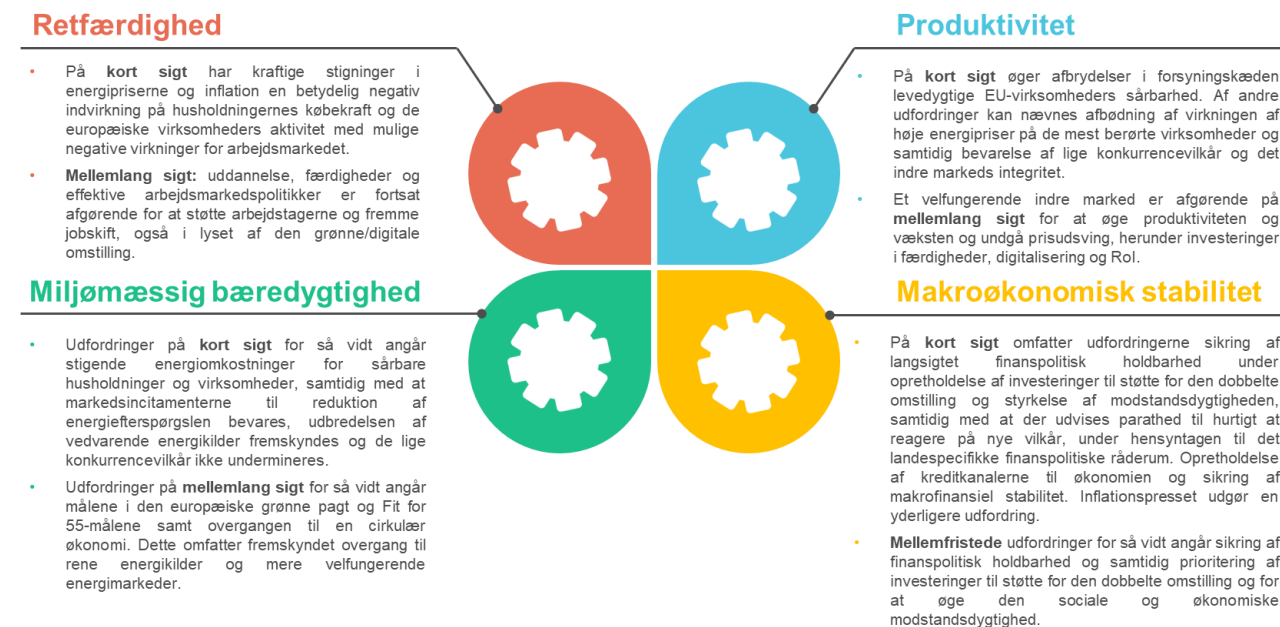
Retfærdighed

- På **kort sigt** har kraftige stigninger i energipriserne og inflation en betydelig negativ indvirkning på husholdningernes købekraft og de europæiske virksomheders aktivitet med mulige negative virkninger for arbejdsmarkedet.
- **Mellemlang sigt:** uddannelse, færdigheder og effektive arbejdsmarkedspolitikker er fortsat afgørende for at støtte arbejdstagerne og fremme jobskift, også i lyset af den grønne/digitale omstilling.

Produktivitet

- På **kort sigt** øger afbrydelser i forsyningskæden levedygtige EU-virksomheders sårbarhed. Af andre udfordringer kan nævnes afbødning af virkningen af høje energipriser på de mest berørte virksomheder og samtidig bevarelse af lige konkurrencevilkår og det indre markeds integritet.
- Et velfungerende indre marked er afgørende på **mellemlang sigt** for at øge produktiviteten og væksten og undgå prisudsving, herunder investeringer i færdigheder, digitalisering og RoI.

Miljømæssig bæredygtighed

- Udfordringer på **kort sigt** for så vidt angår stigende energiomkostninger for sårbare husholdninger og virksomheder, samtidig med at markedsincitamenterne til reduktion af energiefterspørgslen bevares, udbredelsen af vedvarende energikilder fremskyndes og de lige konkurrencevilkår ikke undermineres.
- Udfordringer på **mellemlang sigt** for så vidt angår målene i den europæiske grønne pagt og Fit for 55-målene samt overgangen til en cirkulær økonomi. Dette omfatter fremskyndet overgang til rene energikilder og mere velfungerende energimarkeder.

Makroøkonomisk stabilitet

- På **kort sigt** omfatter udfordringerne sikring af langsigtet finanspolitisk holdbarhed under opretholdelse af investeringer til støtte for den dobbelte omstilling og styrkelse af modstandsdygtigheden, samtidig med at der udvises parathed til hurtigt at reagere på nye vilkår, under hensyntagen til det landespecifikke finanspolitiske råderum. Opretholdelse af kreditkanalerne til økonomien og sikring af makrofinansiel stabilitet. Inflationspresset udgør en yderligere udfordring.
- **Mellemfristede** udfordringer for så vidt angår sikring af finanspolitisk holdbarhed og samtidig prioritering af investeringer til støtte for den dobbelte omstilling og for at øge den sociale og økonomiske modstandsdygtighed.